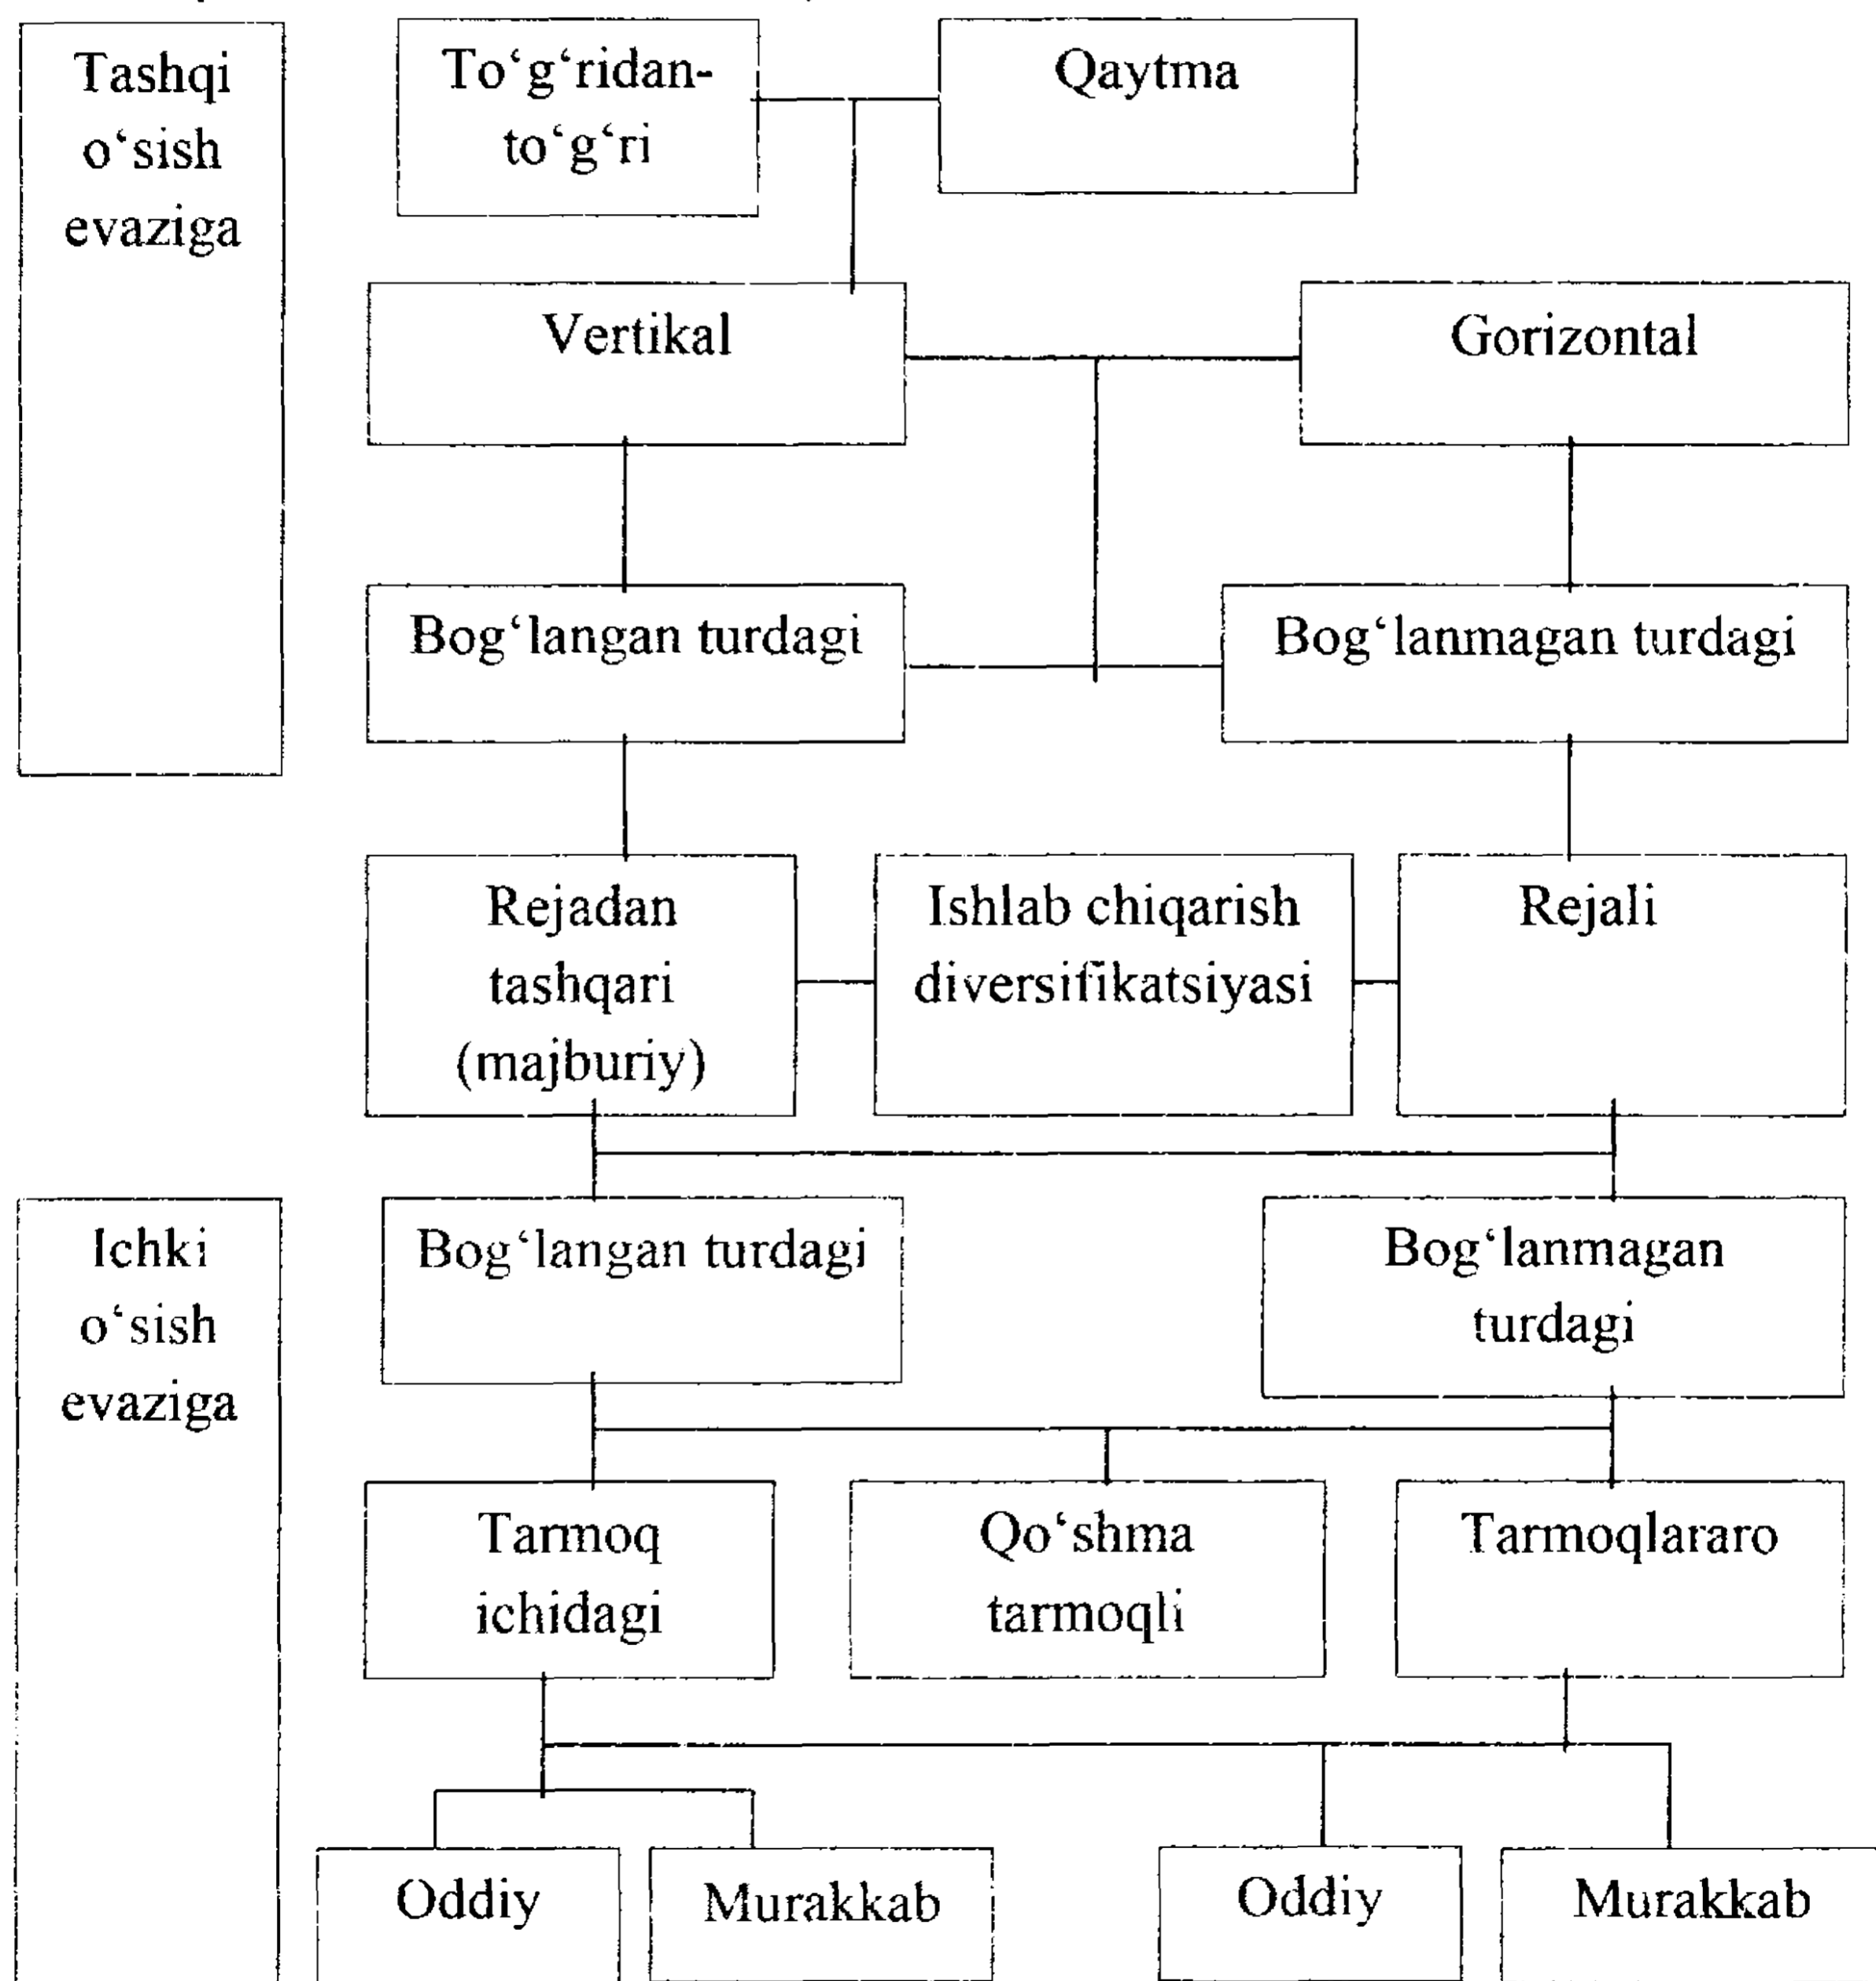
Tashqi o‘sish evaziga

To‘g‘ridan-to‘g‘ri

Qaytma

Vertikal

Gorizontal

Bog‘langan turdagi

Bog‘lanmagan turdagi

Rejadan tashqari (majburiy)

Ishlab chiqarish diversifikatsiyasi

Rejali

Ichki o‘sish evaziga

Bog‘langan turdagi

Bog‘lanmagan turdagi

Tarmoq ichidagi

Qo‘shma tarmoqli

Tarmoqlararo

Oddiy

Murakkab

Oddiy

Murakkab